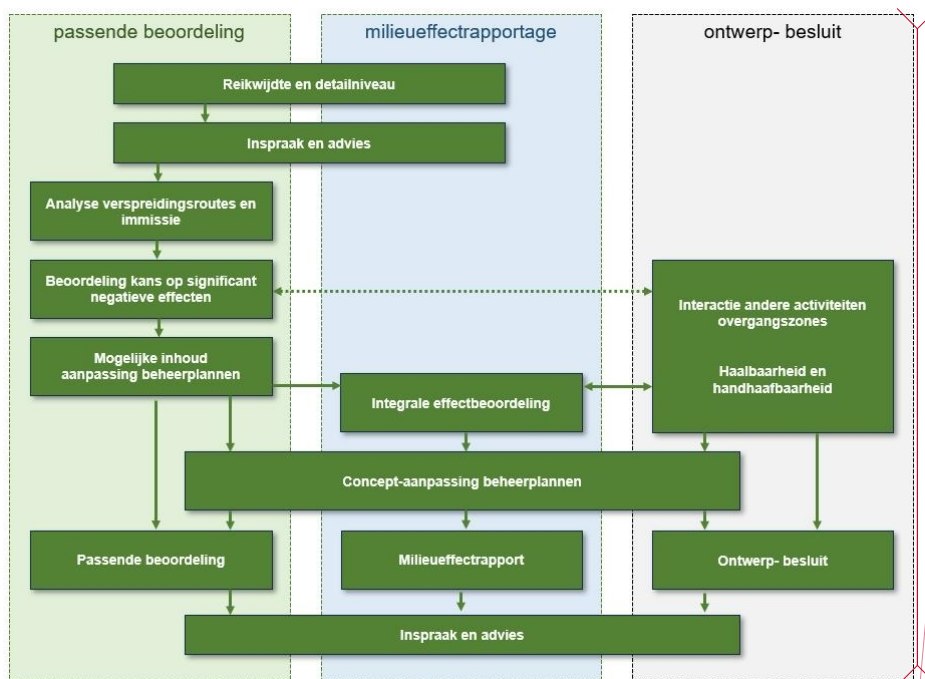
passende beoordeling

milieueffectrapportage

ontwerp- besluit

Reikwijdte en detailniveau

Inspraak en advies

Analyse verspreidingsroutes en immissie

Beoordeling kans op significant negatieve effecten

Interactie andere activiteiten overgangszones

Haalbaarheid en handhaafbaarheid

Mogelijke inhoud aanpassing beheerplannen

Integrale effectbeoordeling

Concept-aanpassing beheerplannen

Passende beoordeling

Milieueffectrapport

Ontwerp- besluit

Inspraak en advies